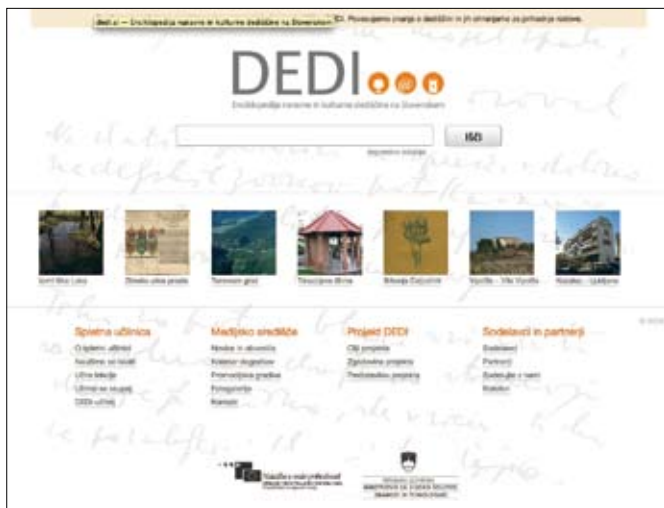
dedi.si — Enciklopedija naravne in kulturne dediščine na Slovenskem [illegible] Povezujemo znanje o dediščini in jo omrežujemo s prihodnje rodove.

DEDI

Enciklopedija naravne in kulturne dediščine na Slovenskem

ISČI

Napredno iskanje

Izvir Bele Luke | Stiska ulica prosto | Tomnice grad | Tiskarna Mirna | Brkova Dajavnik | Vipolže – Vila Vipolže | Nasaka – Ljubljana

Splošna učilnica
O splošni učilnici
Naslove so lovili
Učna lekcija
Učna so skupaj
DEDI učilnica

Medijsko središče
Novice in obvestila
Koledar dogodkov
Promocijsko gradivo
Fotogalerija
Kontakt

Projekt DEDI
Cilji projekta
Zgodovina projekta
Predstavitev projekta

Sodelavci in partnerji
Sodelavci
Partnerji
Sodelujte z nami
Kolofon

Republika Slovenija
Ministrstvo za visoko šolstvo, znanost in tehnologijo